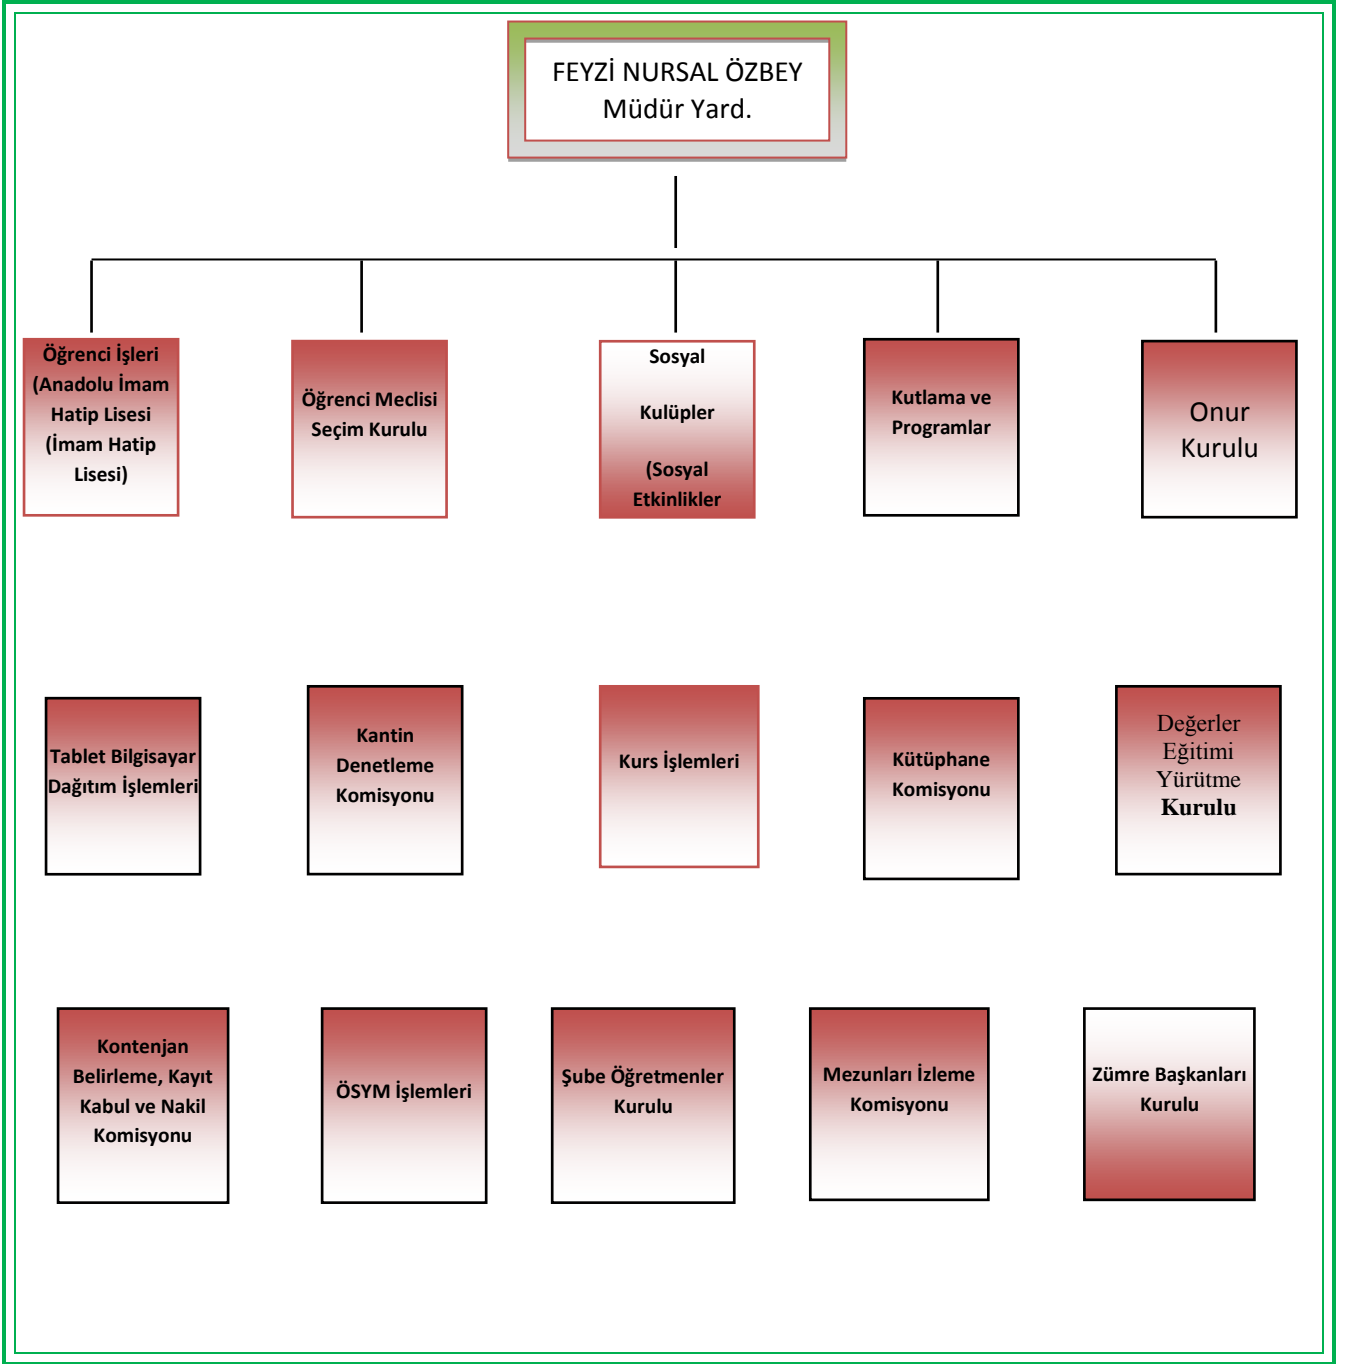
FEYZİ NURSAL ÖZBEY
Müdür Yard.

Öğrenci İşleri (Anadolu İmam Hatip Lisesi (İmam Hatip Lisesi)

Öğrenci Meclisi Seçim Kurulu

Sosyal

Kulüpler

(Sosyal Etkinlikler

Kutlama ve Programlar

Onur Kurulu

Tablet Bilgisayar Dağıtım İşlemleri

Kantin Denetleme Komisyonu

Kurs İşlemleri

Kütüphane Komisyonu

Değerler Eğitimi Yürütme **Kurulu**

Kontenjan Belirleme, Kayıt Kabul ve Nakil Komisyonu

ÖSYM İşlemleri

Şube Öğretmenler Kurulu

Mezunları İzleme Komisyonu

Zümre Başkanları Kurulu